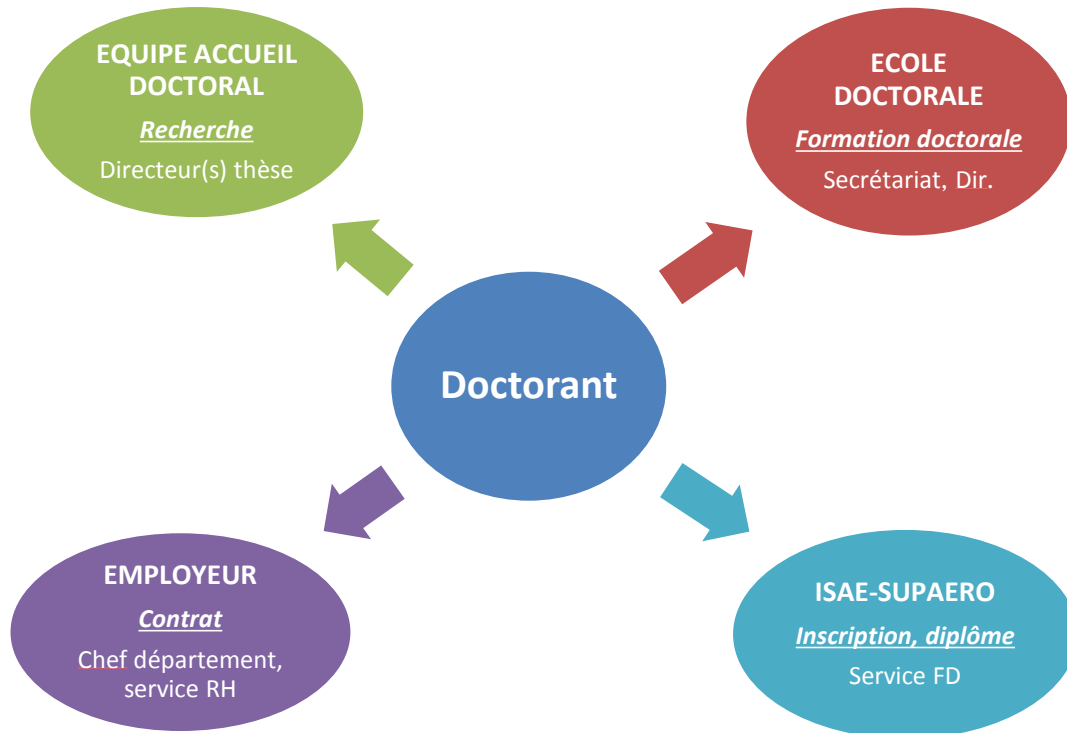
EQUIPE ACCUEIL DOCTORAL
Recherche
Directeur(s) thèse

ECOLE DOCTORALE
Formation doctorale
Secrétariat, Dir.

Doctorant

EMPLOYEUR
Contrat
Chef département, service RH

ISAE-SUPAERO
Inscription, diplôme
Service FD